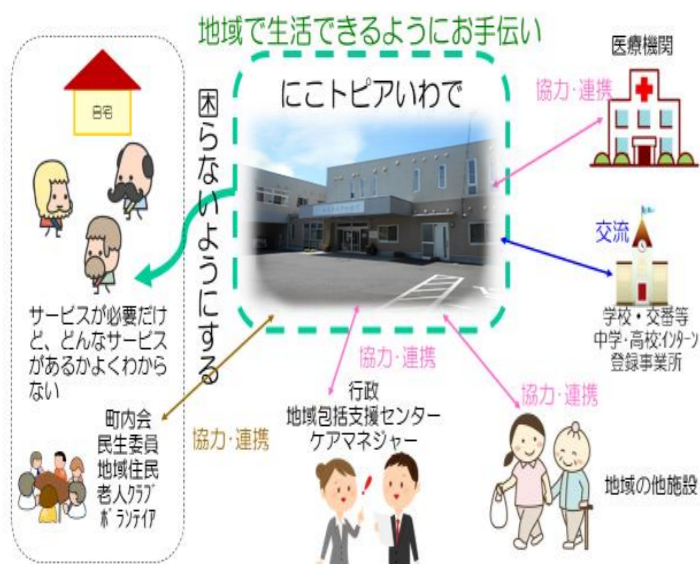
地域で生活できるようにお手伝い

自宅

サービスが必要だけど、どんなサービスがあるかよくわからない

困らないようにする

にこトピアいわで

医療機関

協力・連携

交流

学校・交番等
中学・高校インターン
登録事業所

協力・連携

行政
地域包括支援センター
ケアマネジャー

協力・連携

地域の他施設

協力・連携

町内会
民生委員
地域住民
老人クラブ
ボランテイア